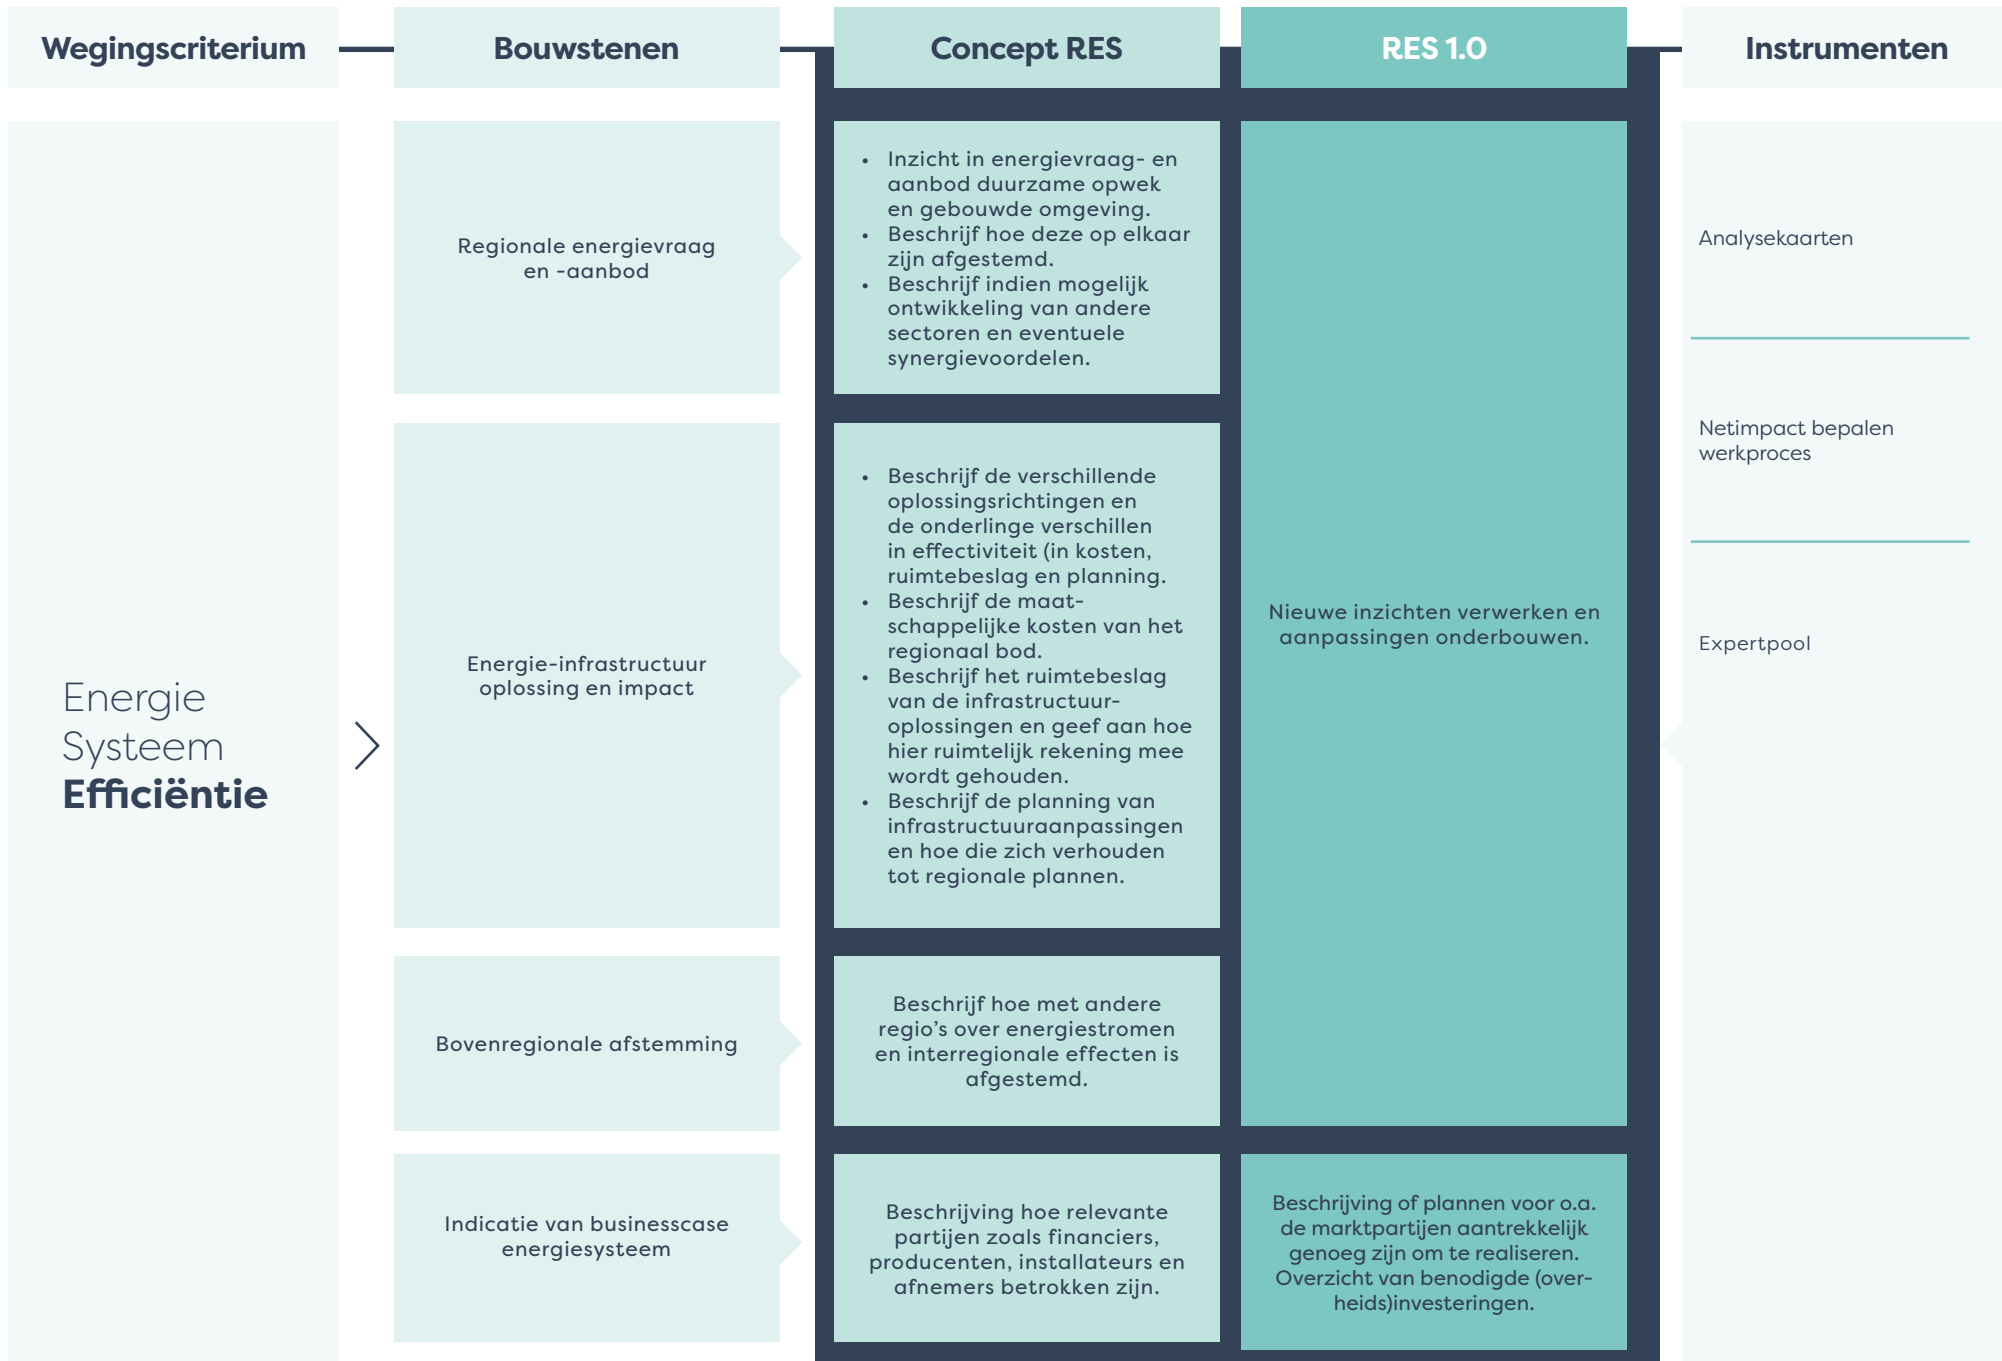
Wegingscriterium

Bouwstenen

Concept RES

RES 1.0

Instrumenten

Energie Systeem **Efficiëntie**

Regionale energievraag en -aanbod

- Inzicht in energievraag- en aanbod duurzame opwek en gebouwde omgeving.
- Beschrijf hoe deze op elkaar zijn afgestemd.
- Beschrijf indien mogelijk ontwikkeling van andere sectoren en eventuele synergievoordelen.

Energie-infrastructuur oplossing en impact

- Beschrijf de verschillende oplossingsrichtingen en de onderlinge verschillen in effectiviteit (in kosten, ruimtebeslag en planning.
- Beschrijf de maatschappelijke kosten van het regionaal bod.
- Beschrijf het ruimtebeslag van de infrastructuuroplossingen en geef aan hoe hier ruimtelijk rekening mee wordt gehouden.
- Beschrijf de planning van infrastructuuraanpassingen en hoe die zich verhouden tot regionale plannen.

Nieuwe inzichten verwerken en aanpassingen onderbouwen.

Bovenregionale afstemming

Beschrijf hoe met andere regio's over energiestromen en interregionale effecten is afgestemd.

Indicatie van businesscase energiesysteem

Beschrijving hoe relevante partijen zoals financiers, producenten, installateurs en afnemers betrokken zijn.

Beschrijving of plannen voor o.a. de marktpartijen aantrekkelijk genoeg zijn om te realiseren. Overzicht van benodigde (overheids)investeringen.

Analysekaarten

Netimpact bepalen werkproces

Expertpool